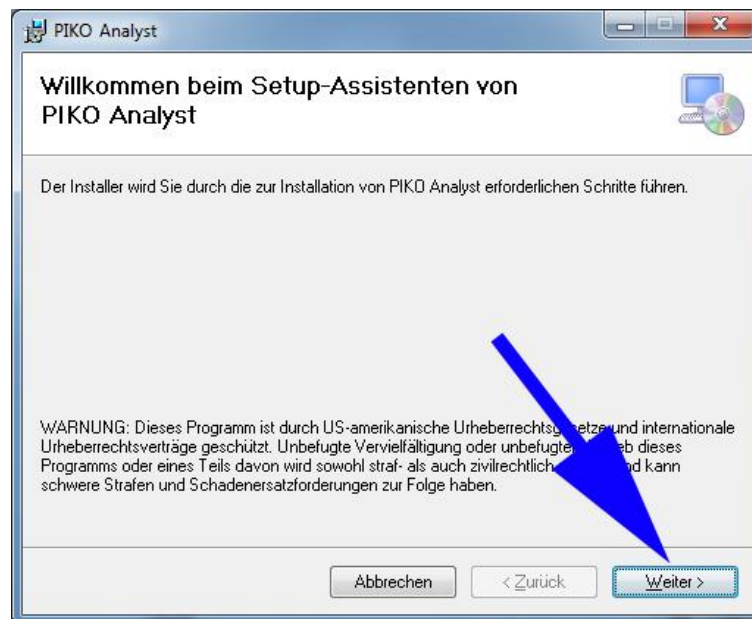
PIKO Analyst

Willkommen beim Setup-Assistenten von PIKO Analyst

Der Installer wird Sie durch die zur Installation von PIKO Analyst erforderlichen Schritte führen.

WARNUNG: Dieses Programm ist durch US-amerikanische Urheberrechtsg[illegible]etze und internationale Urheberrechtsverträge geschützt. Unbefugte Vervielfältigung oder unbefugte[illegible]eb dieses Programms oder eines Teils davon wird sowohl straf- als auch zivilrechtlich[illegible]d kann schwere Strafen und Schadenersatzforderungen zur Folge haben.

Abbrechen
< Zurück
Weiter >